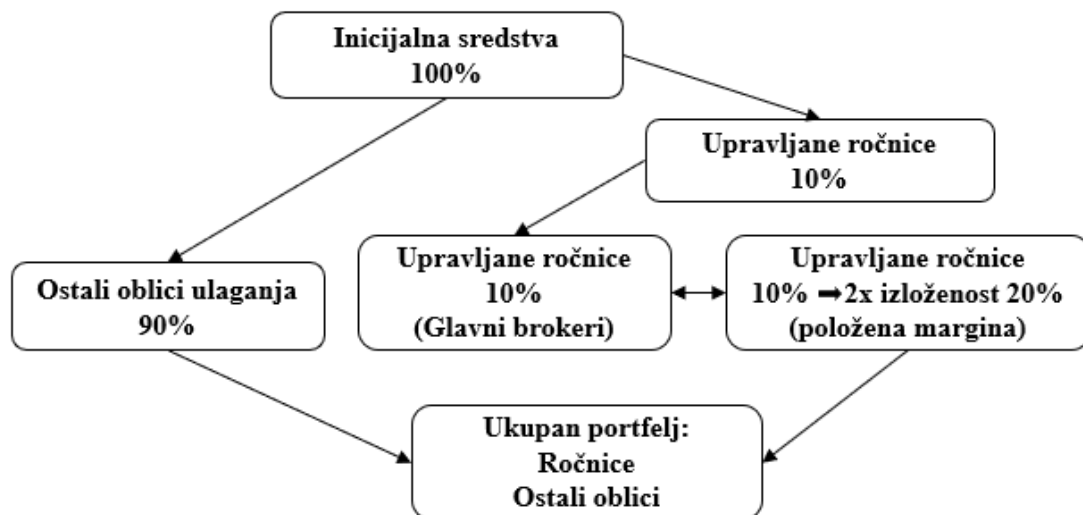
Inicijalna sredstva
100%

Upravljane ročnice
10%

Ostali oblici ulaganja
90%

Upravljane ročnice
10%
(Glavni brokeri)

Upravljane ročnice
10% ➡2x izloženost 20%
(položena margina)

Ukupan portfelj:
Ročnice
Ostali oblici